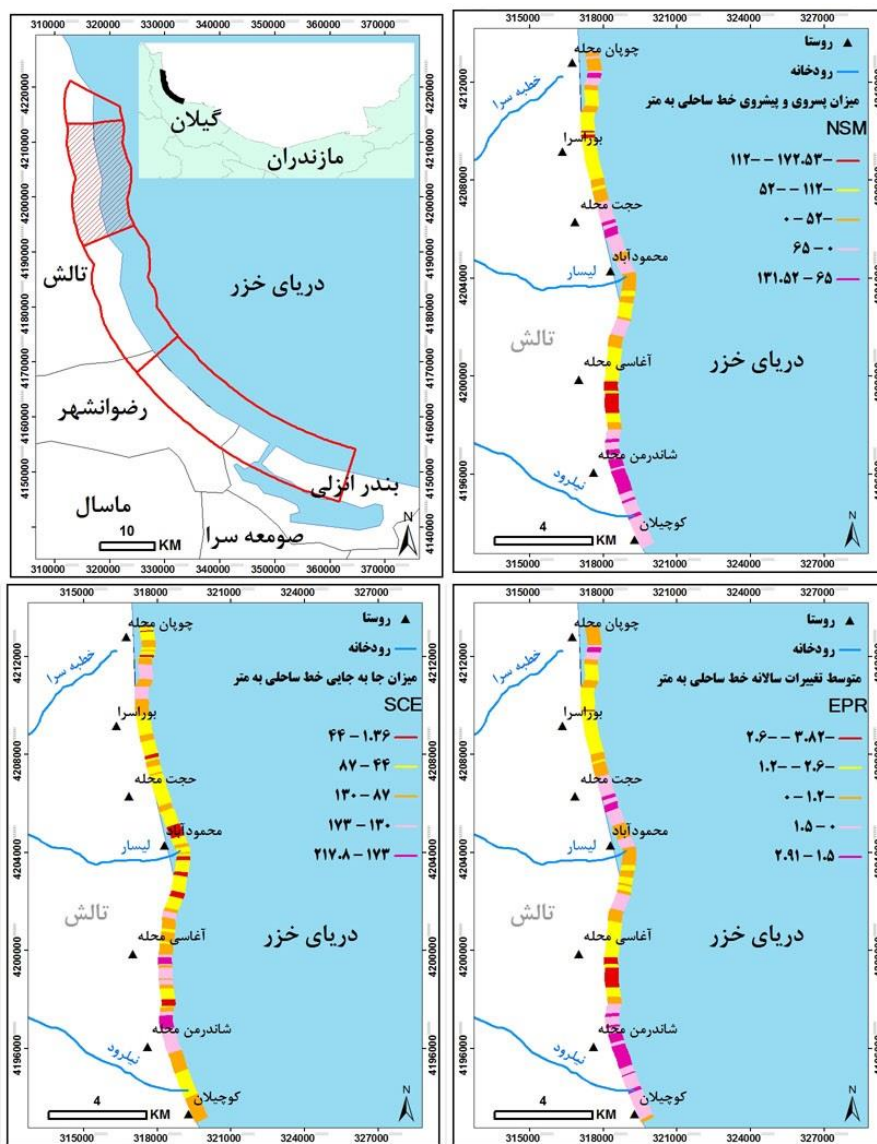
310000 320000 330000 340000 350000 360000 370000

گیلان
مازندران
دریای خزر
تالش
رضوانشهر
ماسال
بندر انزلی
صومعه سرا
10 KM
N

4220000 4210000 4200000 4190000 4180000 4170000 4160000 4150000 4140000

315000 318000 321000 324000 327000

روستا
رودخانه
میزان پسروی و پیشروی خط ساحلی به متر
NSM
-۱۷۲.۵۳ - -۱۱۲
-۱۱۲ - -۵۲
-۵۲ - ۰
۰ - ۶۵
۶۵ - ۱۳۱.۵۲

چوپان محله
خطبه سرا
بوراسرا
حجت محله
محمودآباد
لیسار
تالش
دریای خزر
آغاسی محله
شاندرمن محله
نیلرود
کوچیلان
4 KM
N

4212000 4208000 4204000 4200000 4196000

315000 318000 321000 324000 327000

روستا
رودخانه
میزان جا به جایی خط ساحلی به متر
SCE
۱.۳۶ - ۴۴
۴۴ - ۸۷
۸۷ - ۱۳۰
۱۳۰ - ۱۷۳
۱۷۳ - ۲۱۷.۸

چوپان محله
خطبه سرا
بوراسرا
حجت محله
محمودآباد
لیسار
تالش
دریای خزر
آغاسی محله
شاندرمن محله
نیلرود
کوچیلان
4 KM
N

4212000 4208000 4204000 4200000 4196000

315000 318000 321000 324000 327000

روستا
رودخانه
متوسط تغییرات سالانه خط ساحلی به متر
EPR
-۳.۸۲ - -۲.۶
-۲.۶ - -۱.۲
-۱.۲ - ۰
۰ - ۱.۵
۱.۵ - ۲.۹۱

چوپان محله
خطبه سرا
بوراسرا
حجت محله
محمودآباد
لیسار
تالش
دریای خزر
آغاسی محله
شاندرمن محله
نیلرود
کوچیلان
4 KM
N

4212000 4208000 4204000 4200000 4196000